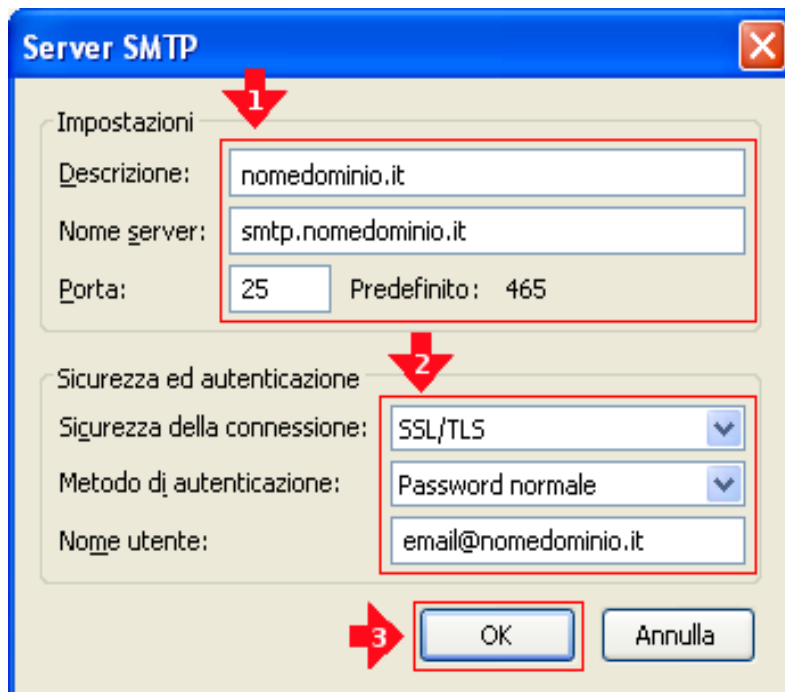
Server SMTP

1

Impostazioni

Descrizione: nomedominio.it

Nome server: smtp.nomedominio.it

Porta: 25 Predefinito: 465

2

Sicurezza ed autenticazione

Sicurezza della connessione: SSL/TLS

Metodo di autenticazione: Password normale

Nome utente: email@nomedominio.it

3

OK

Annulla